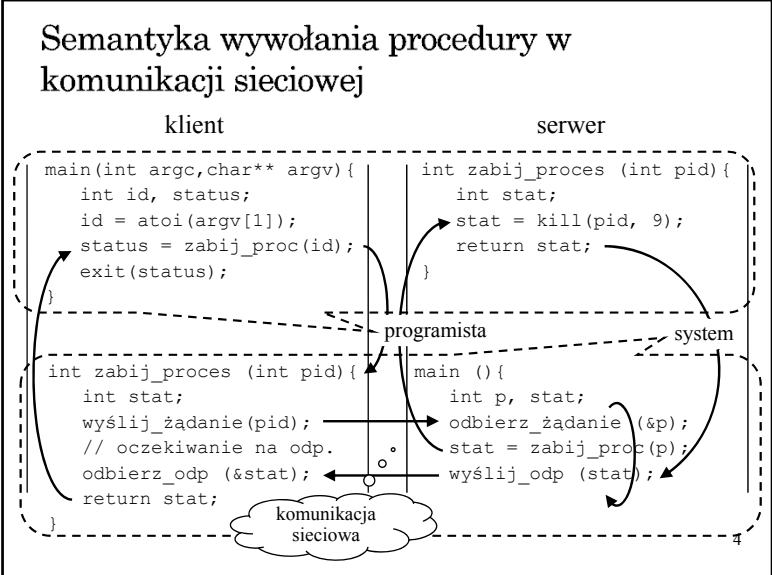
Semantyka wywołania procedury w komunikacji sieciowej

klient

serwer

main(int argc,char** argv){
int id, status;
id = atoi(argv[1]);
status = zabij_proc(id);
exit(status);
}

int zabij_proces (int pid){
int stat;
stat = kill(pid, 9);
return stat;
}

programista

system

int zabij_proces (int pid){
int stat;
wyślij_żądanie(pid);
// oczekiwanie na odp.
odbierz_odp (&stat);
return stat;
}

main (){
int p, stat;
odbierz_żądanie (&p);
stat = zabij_proc(p);
wyślij_odp (stat);

komunikacja sieciowa

4